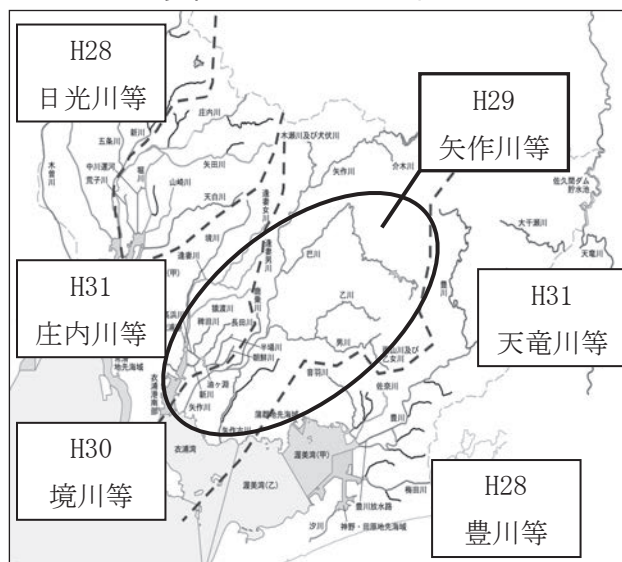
H28
日光川等

H29
矢作川等

H31
庄内川等

H31
天竜川等

H30
境川等

H28
豊川等

庄内川
木曽川
五条川
新川
中江川
荒子川
矢田川
山崎川
天白川
木瀬川及び犬伏川
矢作川
介木川
佐久間ダム
巴川
大千瀬川
天竜川
境川
逢妻川
乙川
豊川
長田川
男川
衣浦湾
渥美湾(甲)
渥美湾(乙)
豊川放水路
梅田川
汐川
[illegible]